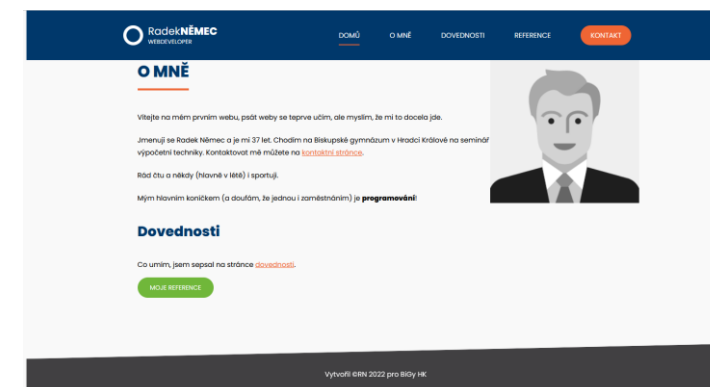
RadekNĚMEC
WEBDEVELOPER

DOMŮ
O MNĚ
DOVEDNOSTI
REFERENCE
KONTAKT

O MNĚ

Vítejte na mém prvním webu, psát weby se teprve učím, ale myslím, že mi to docela jde.

Jmenuji se Radek Němec a je mi 37 let. Chodím na Biskupské gymnázum v Hradci Králové na seminář výpočetní techniky. Kontaktovat mě můžete na kontaktní stránce.

Rád čtu a někdy (hlavně v létě) i sportuji.

Mým hlavním koníčkem (a doufám, že jednou i zaměstnáním) je programování!

Dovednosti

Co umím, jsem sepsal na stránce dovednosti.

MOJE REFERENCE

Vytvořil ©RN 2022 pro BiGy HK